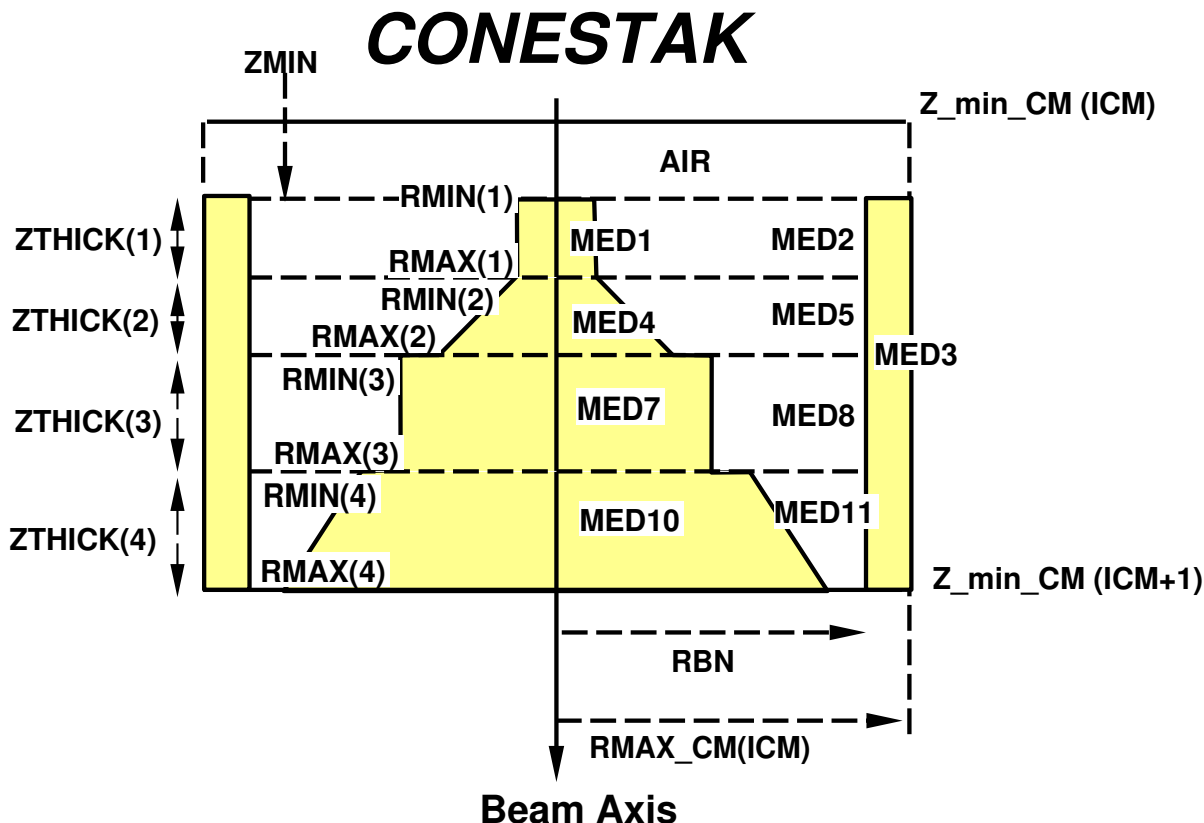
CONESTAK

ZMIN

Z_min_CM (ICM)

AIR

RMIN(1)

ZTHICK(1)

MED1

MED2

RMAX(1)

RMIN(2)

ZTHICK(2)

MED4

MED5

RMAX(2)

MED3

RMIN(3)

ZTHICK(3)

MED7

MED8

RMAX(3)

RMIN(4)

MED10

MED11

ZTHICK(4)

RMAX(4)

Z_min_CM (ICM+1)

RBN

RMAX_CM(ICM)

Beam Axis